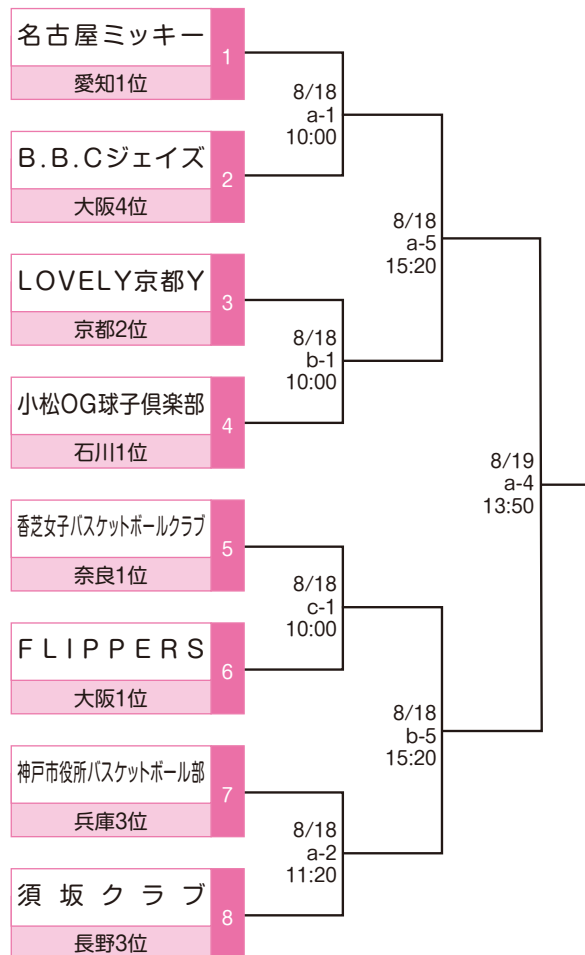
名古屋ミッキー
愛知1位
1

B.B.Cジェイズ
大阪4位
2

LOVELY京都Y
京都2位
3

小松OG球子倶楽部
石川1位
4

香芝女子バスケットボールクラブ
奈良1位
5

FLIPPERS
大阪1位
6

神戸市役所バスケットボール部
兵庫3位
7

須坂クラブ
長野3位
8

8/18
a-1
10:00

8/18
b-1
10:00

8/18
c-1
10:00

8/18
a-2
11:20

8/18
a-5
15:20

8/18
b-5
15:20

8/19
a-4
13:50